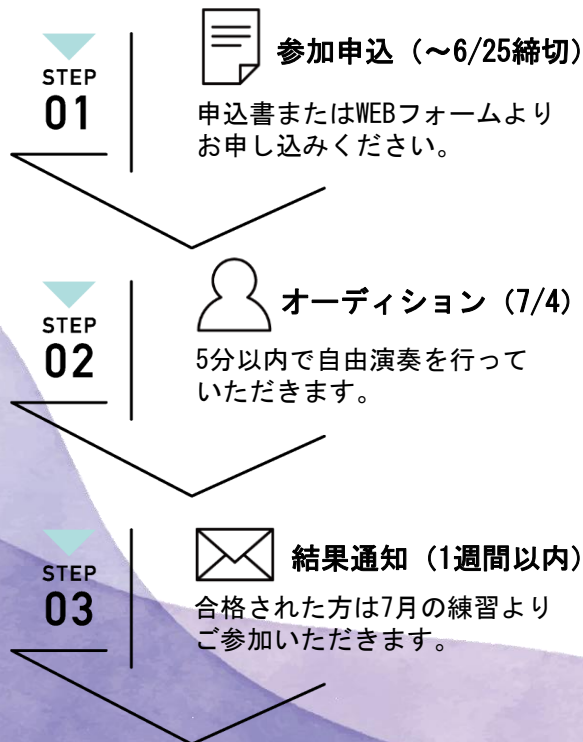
STEP
01

参加申込（～6/25締切）

申込書またはWEBフォームより お申し込みください。

STEP
02

オーディション（7/4）

5分以内で自由演奏を行って いただきます。

STEP
03

結果通知（1週間以内）

合格された方は7月の練習より ご参加いただきます。